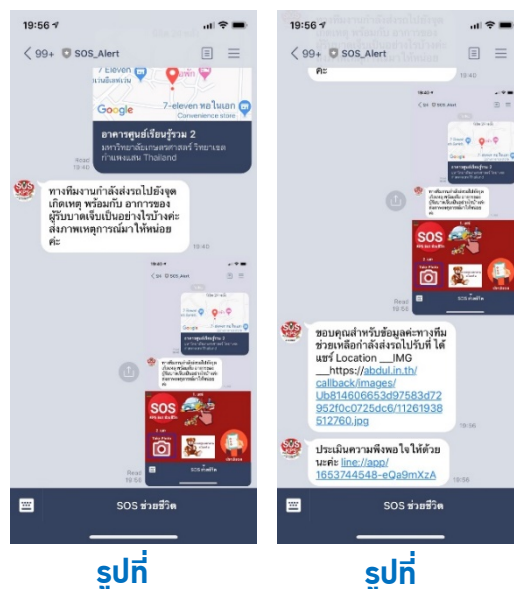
19:56

99+ SOS_Alert

7-eleven

Google

7-eleven

Convenience store

อาคารศูนย์เรียนรู้รวม 2

มหาวิทยาลัยเกษตรศาสตร์ วิทยาเขตกำแพงแสน Thailand

Read 19:40

ทางทีมงานกำลังส่งรถไปยังจุดเกิดเหตุ พร้อมกับ อาการของผู้บาดเจ็บเป็นอย่างไรบ้างคะ ส่งภาพเหตุการณ์มาให้หน่อยค่ะ

19:40

SOS

Read 19:56

SOS ช่วยชีวิต

รูปที่

19:56

99+ SOS_Alert

ค่ะ

SOS

Read 19:56

ขอบคุณสำหรับข้อมูลค่ะทางทีมช่วยเหลือกำลังส่งรถไปรับที่ ได้แชร์ Location __IMG __https://abdul.in.th/callback/images/Ub814606653d97583d72952f0c0725dc6/11261938512760.jpg

19:56

ประเมินความพึงพอใจให้ด้วยนะคะ line://app/1653744548-eQa9mXzA

SOS ช่วยชีวิต

รูปที่